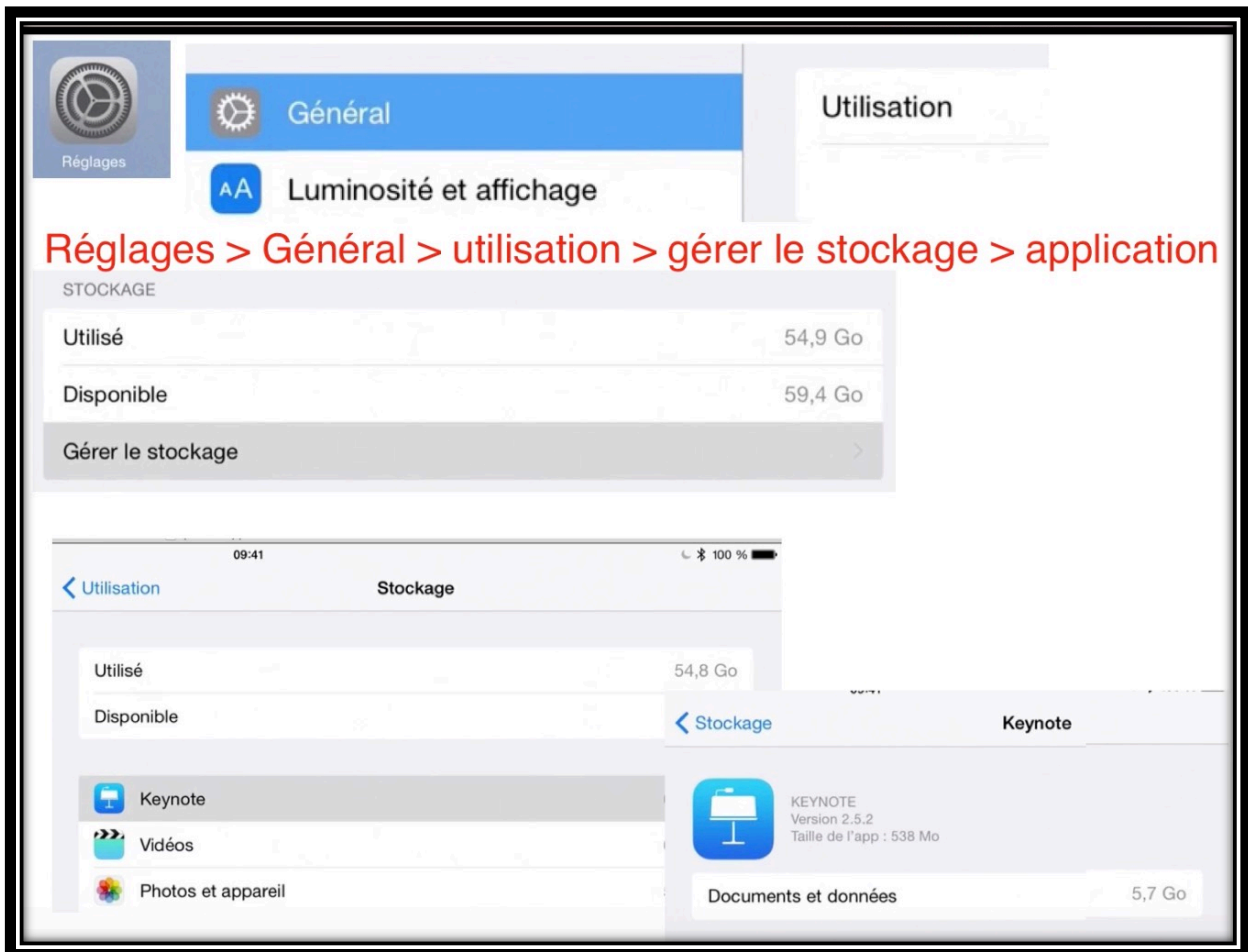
Réglages

Général

Luminosité et affichage

Utilisation

Réglages > Général > utilisation > gérer le stockage > application

STOCKAGE

Utilisé 54,9 Go

Disponible 59,4 Go

Gérer le stockage

09:41

100 %

Utilisation

Stockage

Utilisé 54,8 Go

Disponible

Keynote

Vidéos

Photos et appareil

Stockage

Keynote

KEYNOTE
Version 2.5.2
Taille de l'app : 538 Mo

Documents et données 5,7 Go